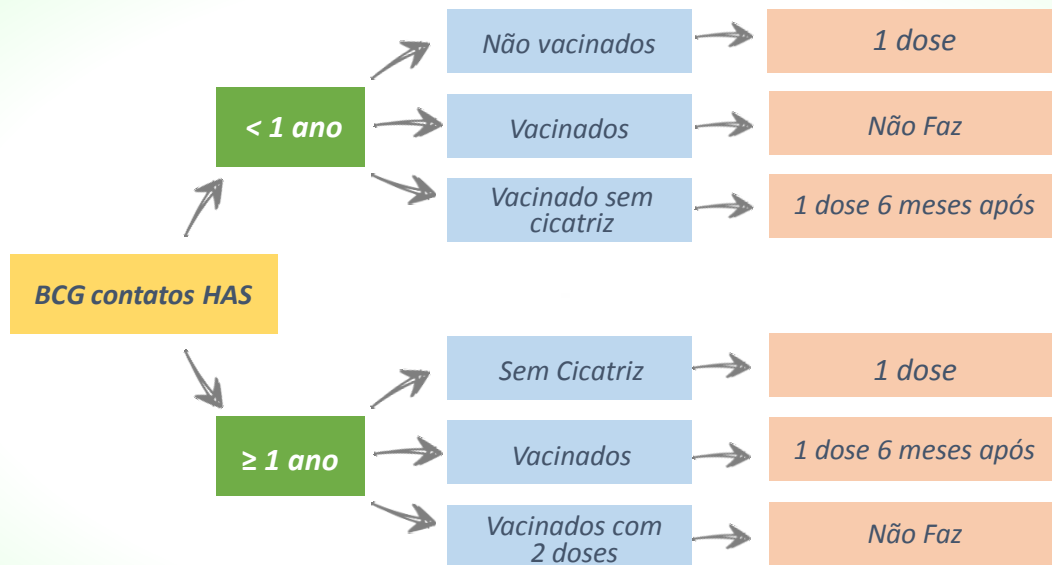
BCG contatos HAS

< 1 ano

Não vacinados

1 dose

Vacinados

Não Faz

Vacinado sem cicatriz

1 dose 6 meses após

≥ 1 ano

Sem Cicatriz

1 dose

Vacinados

1 dose 6 meses após

Vacinados com 2 doses

Não Faz